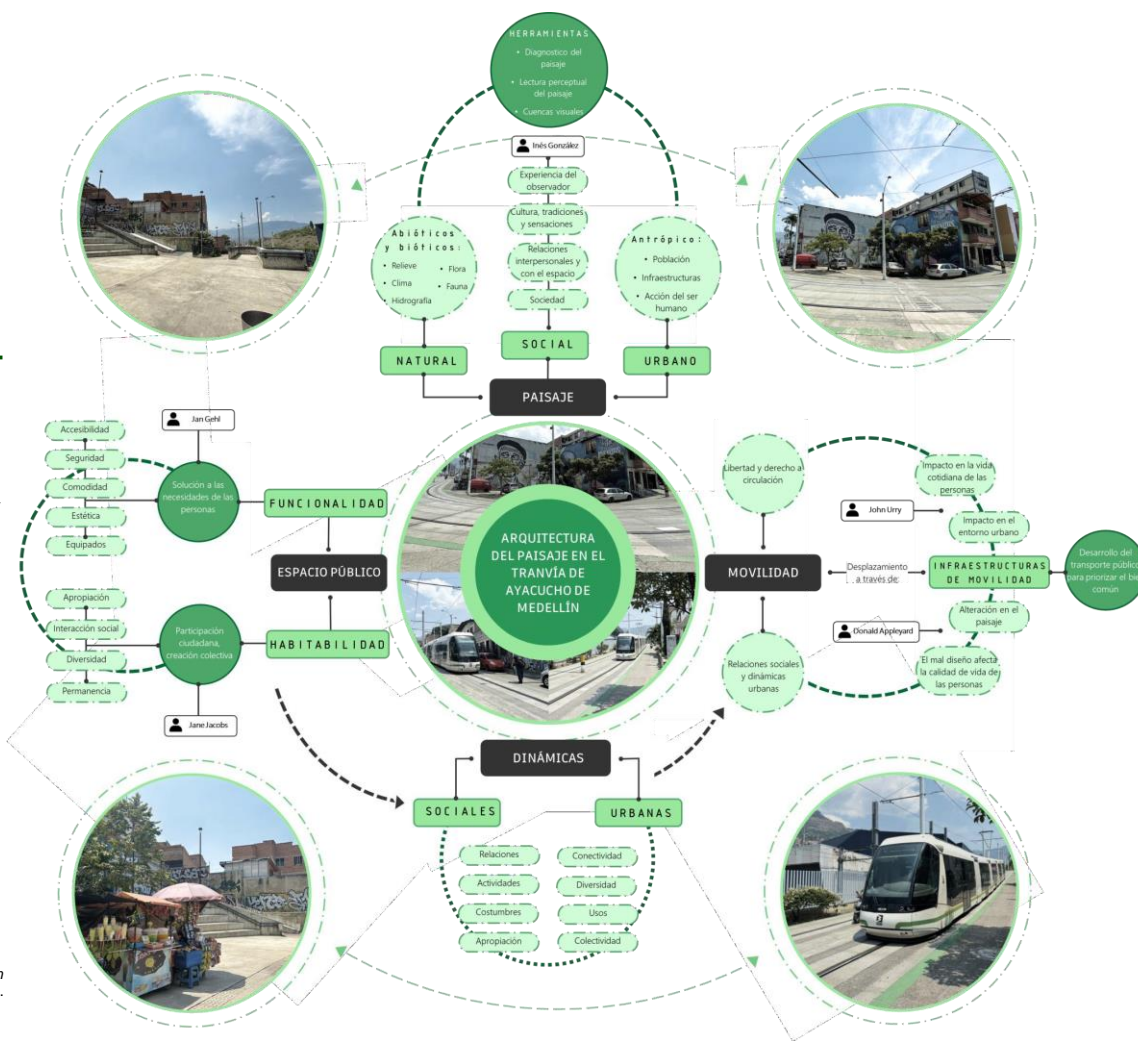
HERRAMIENTAS
• Diagnostico del paisaje
• Lectura perceptual del paisaje
• Cuencas visuales

Inés González

Experiencia del observador
Cultura, tradiciones y sensaciones
Relaciones interpersonales y con el espacio
Sociedad

Abióticos y bióticos:
• Relieve
• Clima
• Hidrografía
• Flora
• Fauna

Antrópico:
• Población
• Infraestructuras
• Acción del ser humano

NATURAL
SOCIAL
URBANO

PAISAJE

Jan Gehl

Accesibilidad
Seguridad
Comodidad
Estética
Equipados

Solución a las necesidades de las personas

FUNCIONALIDAD

ESPACIO PÚBLICO

Apropiación
Interacción social
Diversidad
Permanencia

Participación ciudadana, creación colectiva

HABITABILIDAD

Jane Jacobs

ARQUITECTURA DEL PAISAJE EN EL TRANVÍA DE AYACUCHO DE MEDELLÍN

Libertad y derecho a circulación

MOVILIDAD

Desplazamiento a través de:

Relaciones sociales y dinámicas urbanas

Impacto en la vida cotidiana de las personas
John Urry
Impacto en el entorno urbano

INFRAESTRUCTURAS DE MOVILIDAD

Desarrollo del transporte público para priorizar el bie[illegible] común

Alteración en el paisaje
Donald Appleyard
El mal diseño afecta la calidad de vida de las personas

DINÁMICAS

SOCIALES
URBANAS

Relaciones
Actividades
Costumbres
Apropiación

Conectividad
Diversidad
Usos
Colectividad